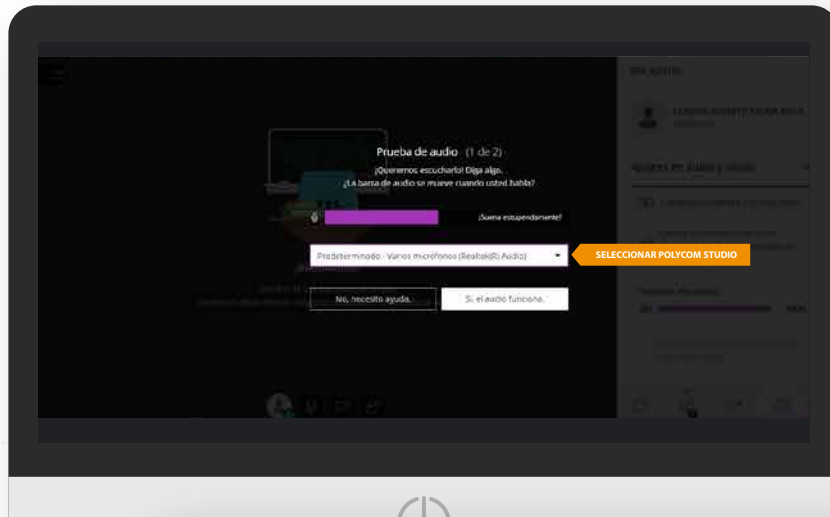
Prueba de audio (1 de 2)

¡Queremos escucharlo! Diga algo.
¿La barra de audio se mueve cuando usted habla?

¡Suena estupendamente!

Predeterminado - Varios micrófonos (Realtek(R) Audio)

SELECCIONAR POLYCOM STUDIO

No, necesito ayuda.

Sí, el audio funciona.

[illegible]